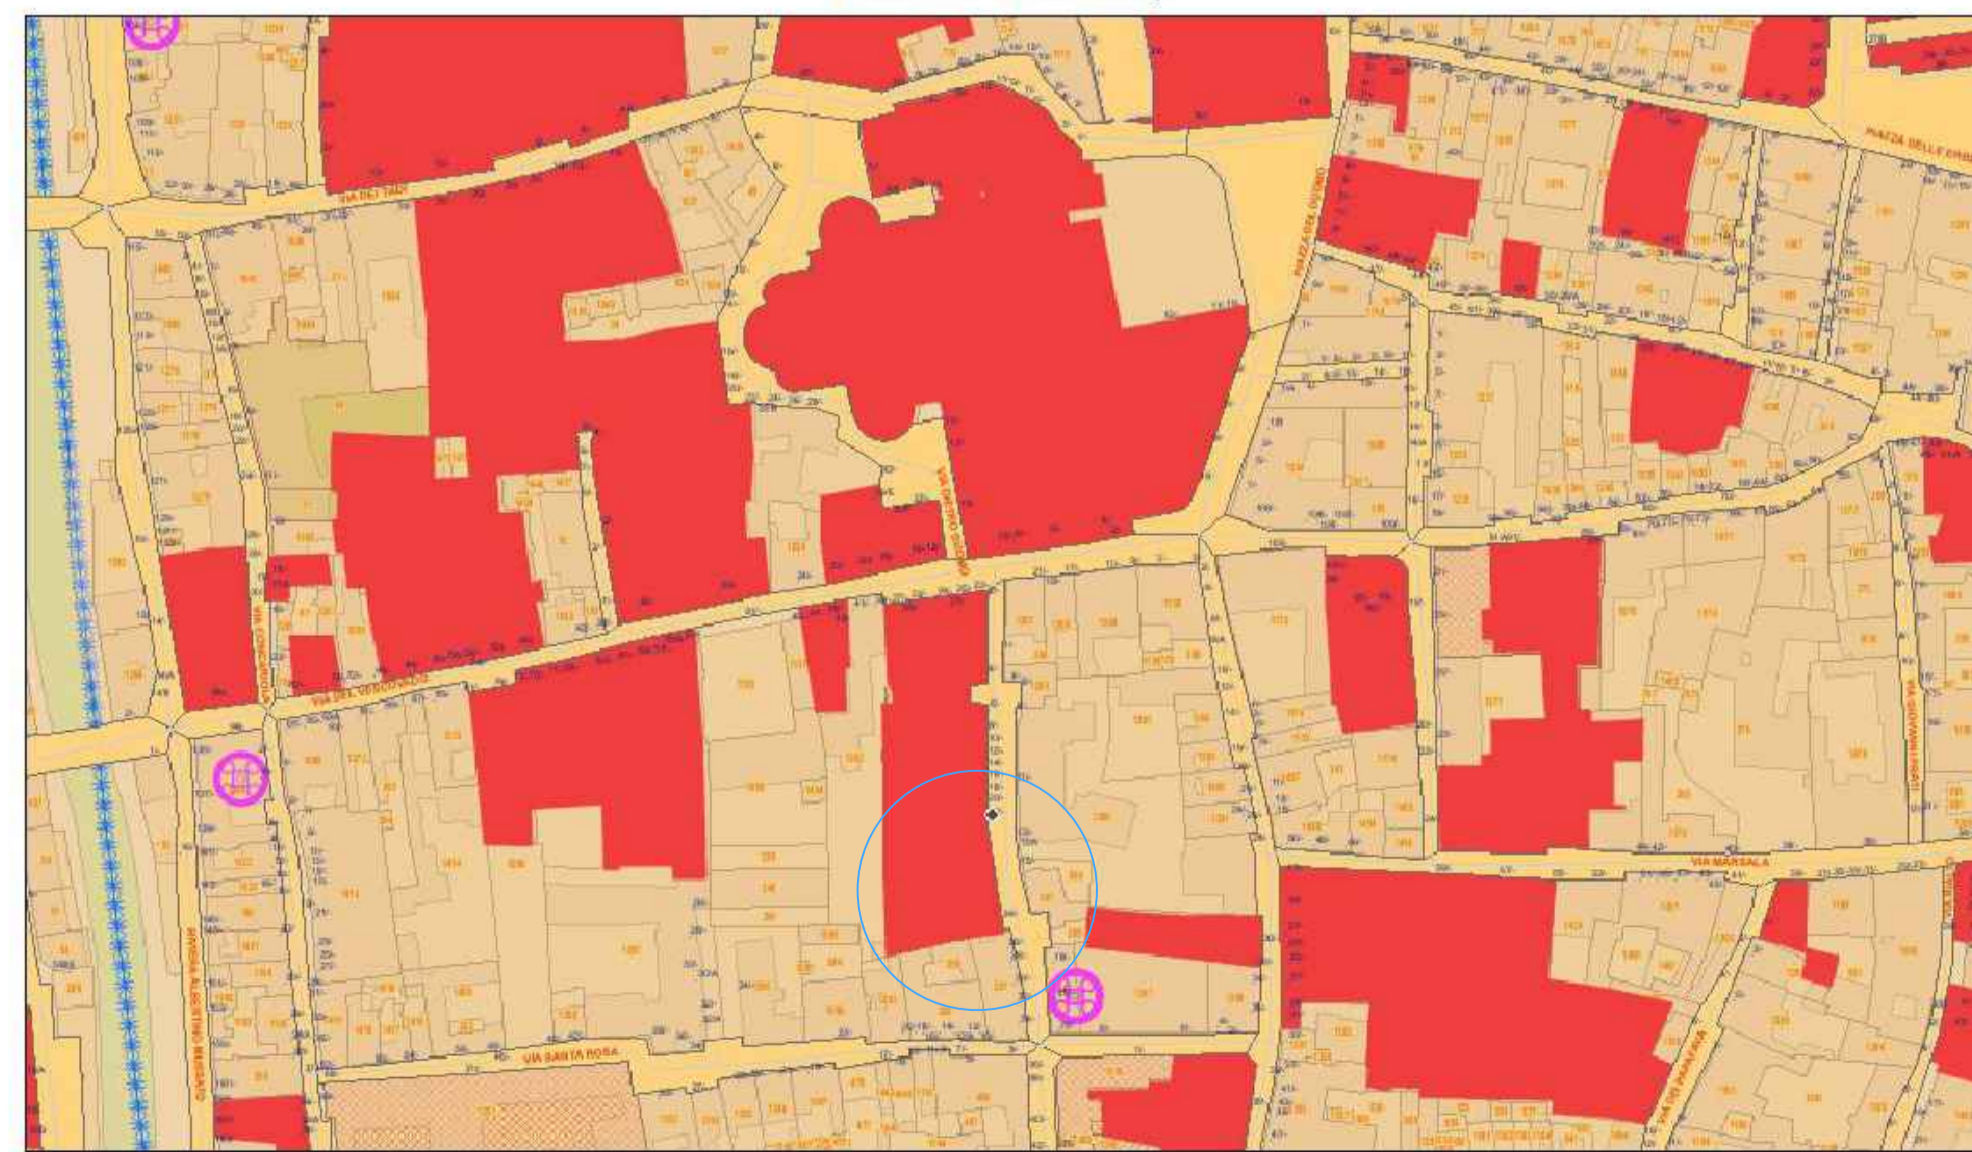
VIA DEI TADI

PIAZZA DELL'ERBE

PIAZZA DEL DUOMO

VIA DIETRO DUOMO

VIA DEL VESCOVADO

VIA CONCARIOLA

VIA SANTA ROSA

RIVIERA ALBERTINO MUSSATO

VIA MARSALA

VIA GIOVANNI BATTISTA

VIA DEI SAVONAROLA